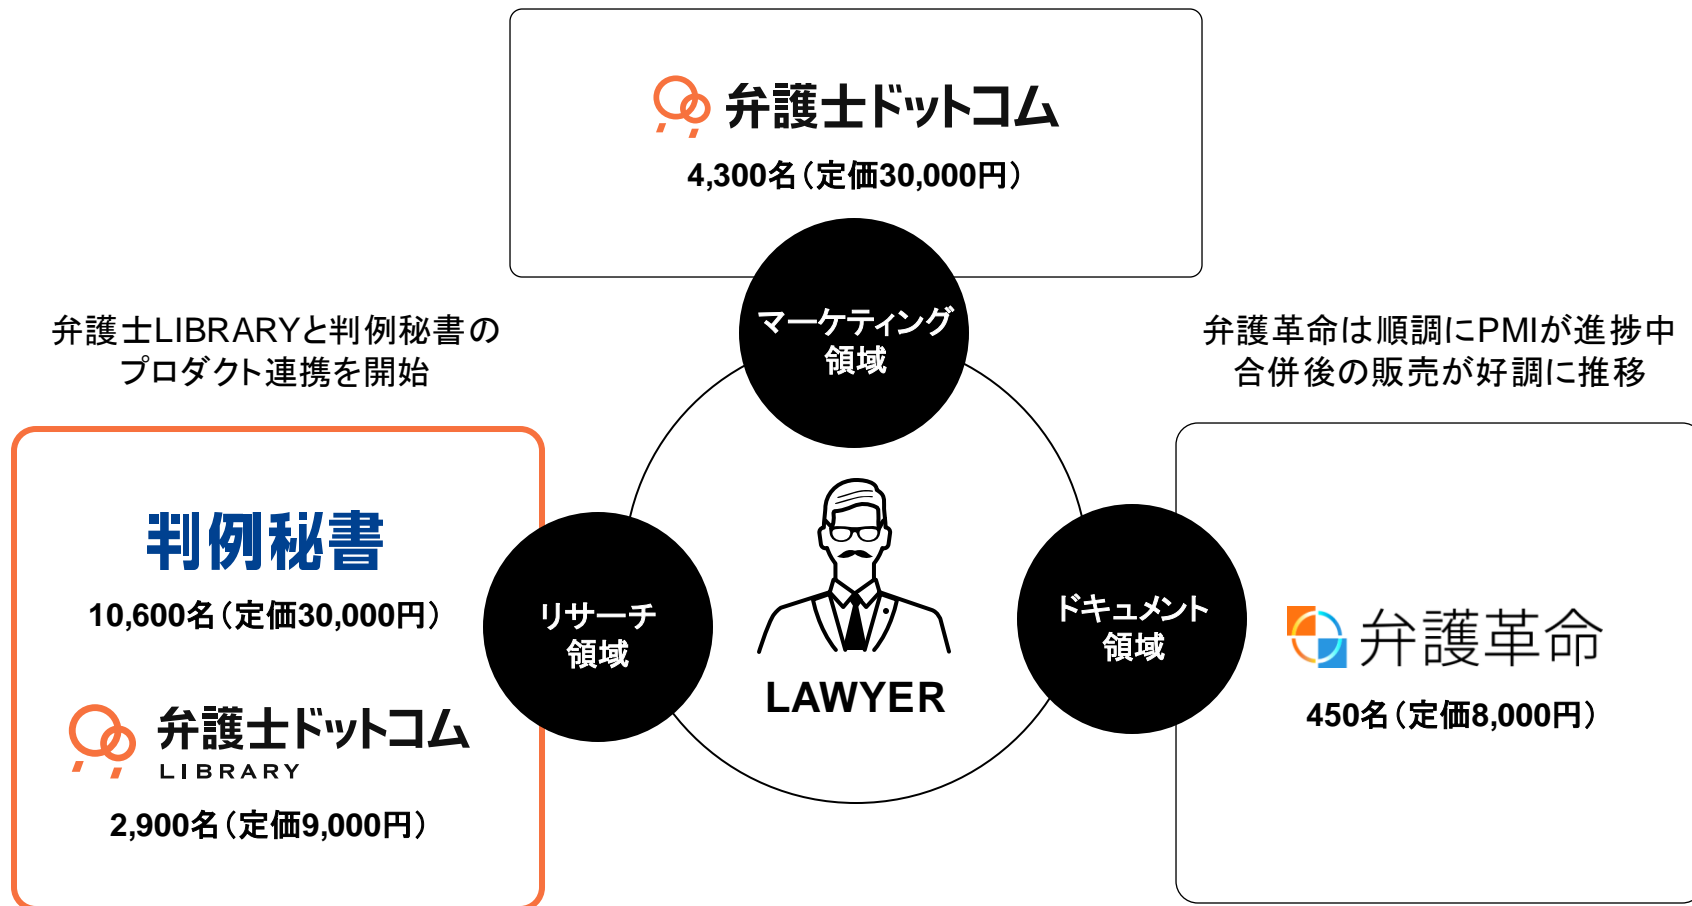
弁護士ドットコム
4,300名（定価30,000円）

弁護士LIBRARYと判例秘書の
プロダクト連携を開始

マーケティング
領域

弁護革命は順調にPMIが進捗中
合併後の販売が好調に推移

判例秘書
10,600名（定価30,000円）

弁護士ドットコム
LIBRARY
2,900名（定価9,000円）

リサーチ
領域

LAWYER

ドキュメント
領域

弁護革命
450名（定価8,000円）